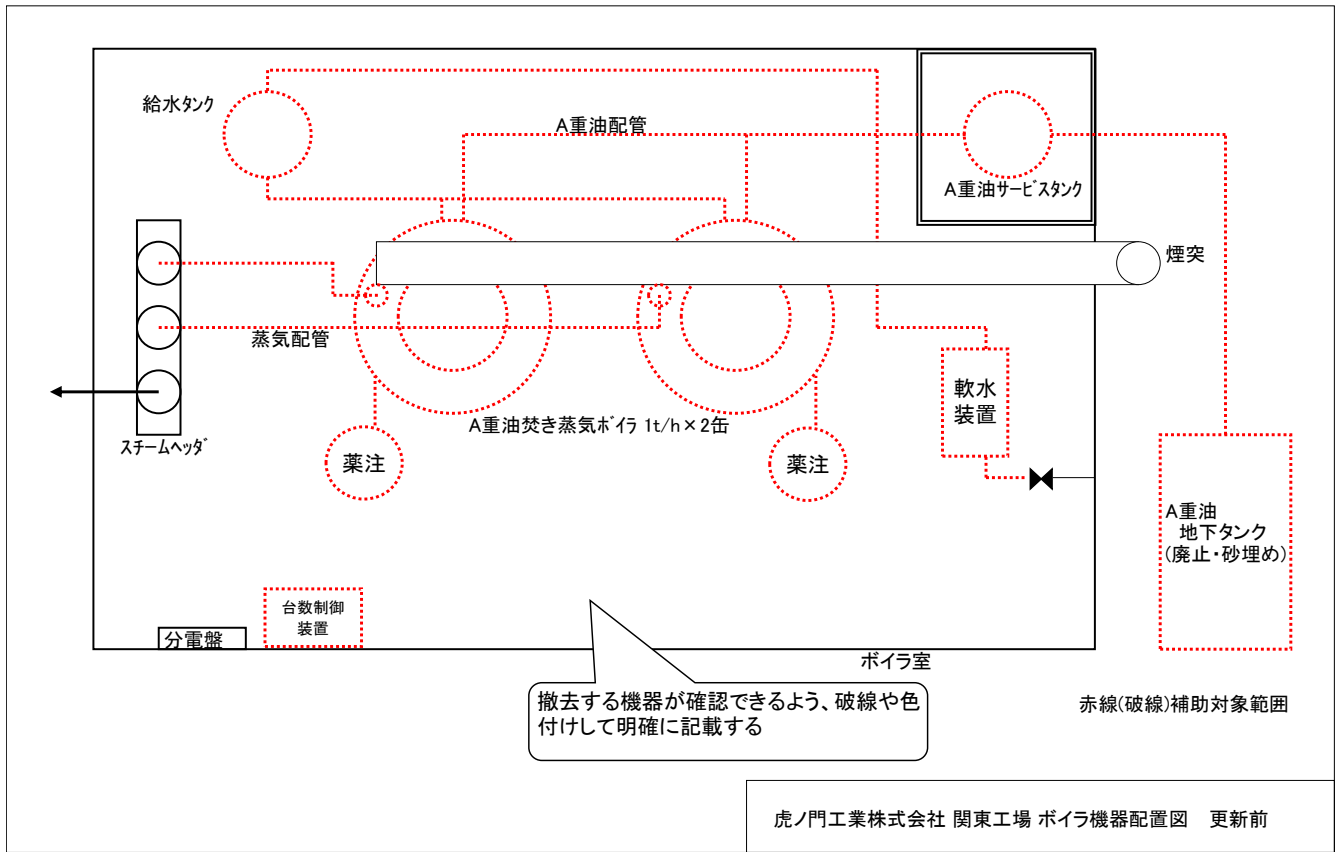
給水タンク

A重油配管

A重油サービスタンク

煙突

蒸気配管

スチームヘッダ

A重油焚き蒸気ボイラ 1t/h × 2缶

薬注

薬注

軟水装置

A重油
地下タンク
(廃止・砂埋め)

台数制御装置

分電盤

ボイラ室

撤去する機器が確認できるよう、破線や色付けして明確に記載する

赤線(破線)補助対象範囲

虎ノ門工業株式会社 関東工場 ボイラ機器配置図　更新前